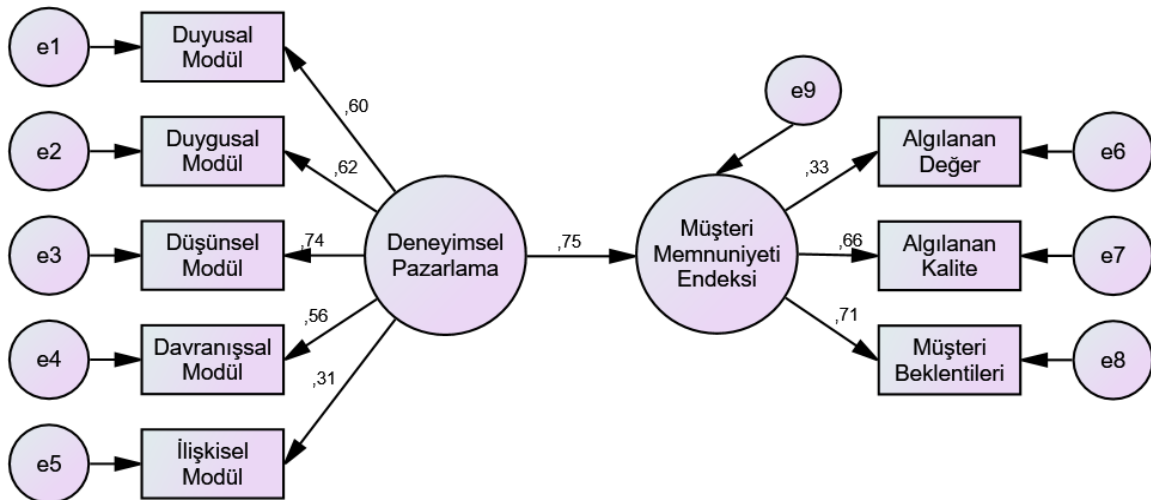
e1
Duyusal Modül
,60
e2
Duygusal Modül
,62
e3
Düşünsel Modül
,74
Deneyimsel Pazarlama
,75
e4
Davranışsal Modül
,56
,31
e5
İlişkisel Modül
e9
Müşteri Memnuniyeti Endeksi
,33
Algılanan Değer
e6
,66
Algılanan Kalite
e7
,71
Müşteri Beklentileri
e8